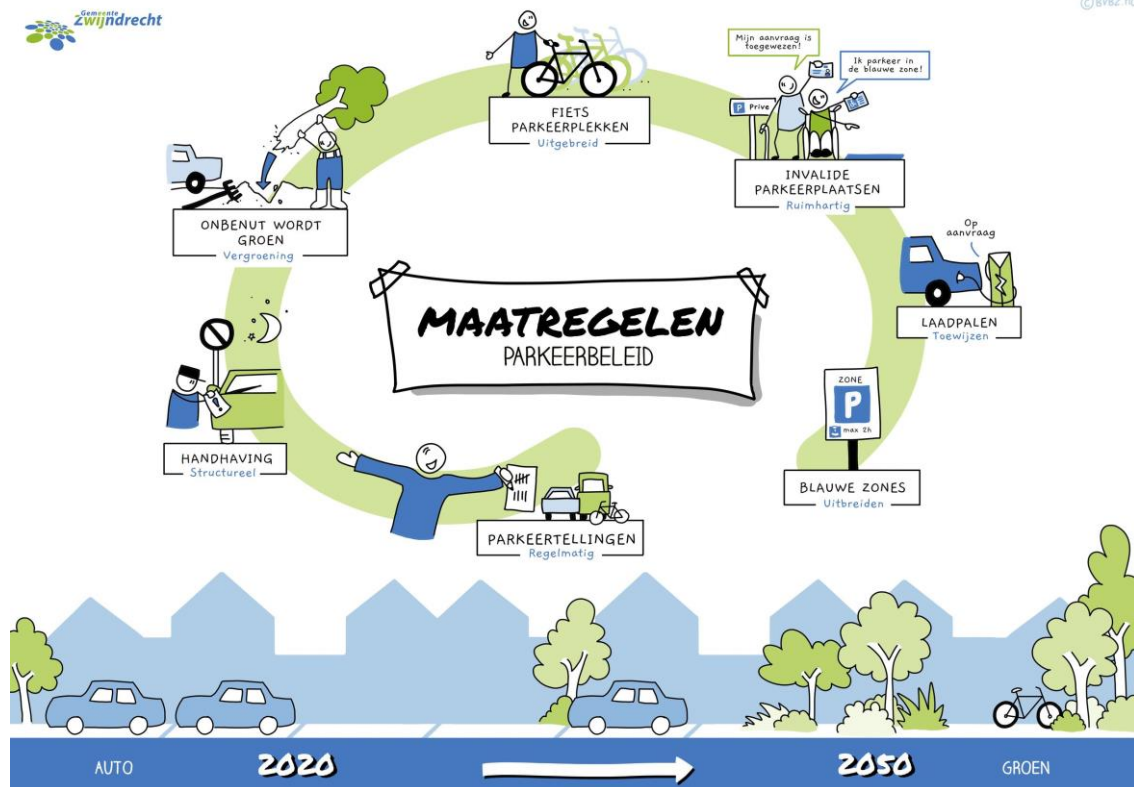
Gemeente Zwijndrecht

©BVBZ.nl

FIETS PARKEERPLEKKEN
Uitgebreid

Mijn aanvraag is toegewezen!

Ik parkeer in de blauwe zone!

P Prive

INVALIDE PARKEERPLAATSEN
Ruimhartig

ONBENUT WORDT GROEN
Vergroening

Op aanvraag

LAADPALEN
Toewijzen

MAATREGELEN
PARKEERBELEID

ZONE
P
max 2h

HANDHAVING
Structureel

BLAUWE ZONES
Uitbreiden

PARKEERTELLINGEN
Regelmatig

AUTO 2020 2050 GROEN